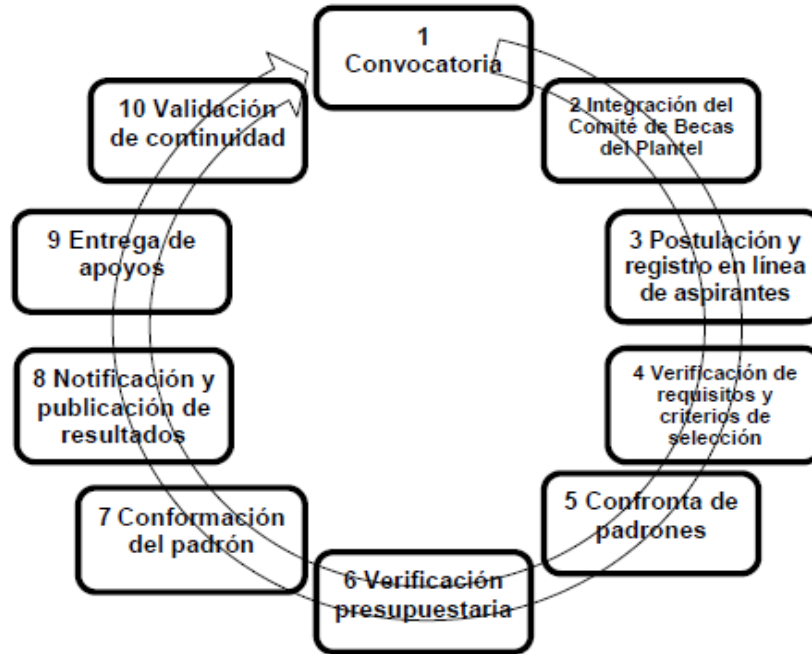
1
Convocatoria

2 Integración del Comité de Becas del Plantel

3 Postulación y registro en línea de aspirantes

4 Verificación de requisitos y criterios de selección

5 Confronta de padrones

6 Verificación presupuestaria

7 Conformación del padrón

8 Notificación y publicación de resultados

9 Entrega de apoyos

10 Validación de continuidad